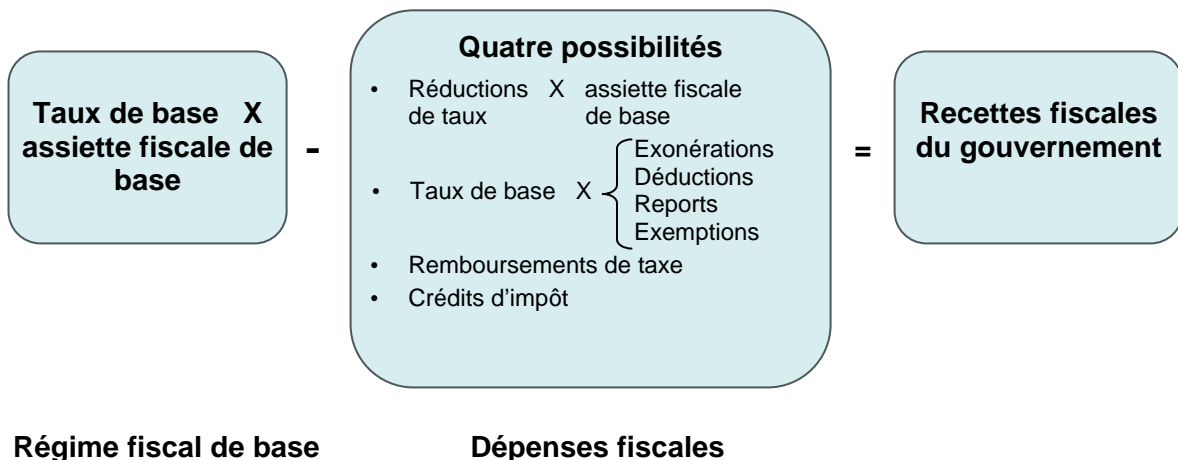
Taux de base X assiette fiscale de base

-

Quatre possibilités

• Réductions de taux X assiette fiscale de base
• Taux de base X Exonérations Déductions Reports Exemptions
• Remboursements de taxe
• Crédits d'impôt

=

Recettes fiscales du gouvernement

Régime fiscal de base

Dépenses fiscales